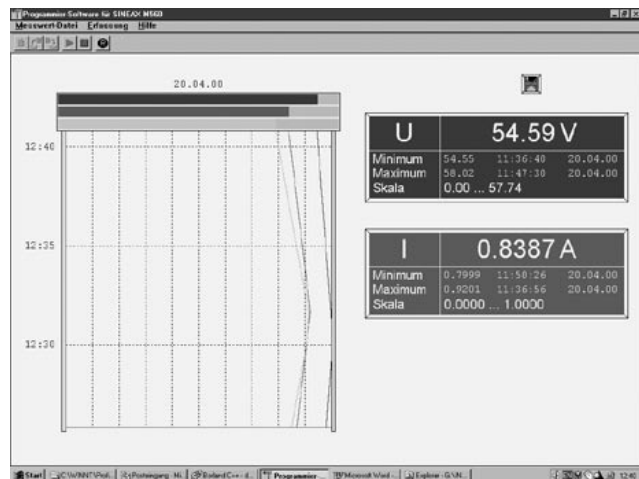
Programmier Software für SINEAX M563
Messwert-Datei Erfassung Hilfe

20.04.00

12:40

12:35

12:30

| U | 54.59 V | |
|---|---|---|
| Minimum | 54.55 11:36:40 | 20.04.00 |
| Maximum | 58.02 11:47:30 | 20.04.00 |
| Skala | 0.00 ... 57.74 | |

| I | 0.8387 A | |
|---|---|---|
| Minimum | 0.7999 11:50:26 | 20.04.00 |
| Maximum | 0.9201 11:36:56 | 20.04.00 |
| Skala | 0.0000 ... 1.0000 | |

Start | C:\WINNT\Prof... | Posteingang - Mi... | Borland C++ - d... | Programmier... | Microsoft Word... | Explorer - G:\N... | 12:40